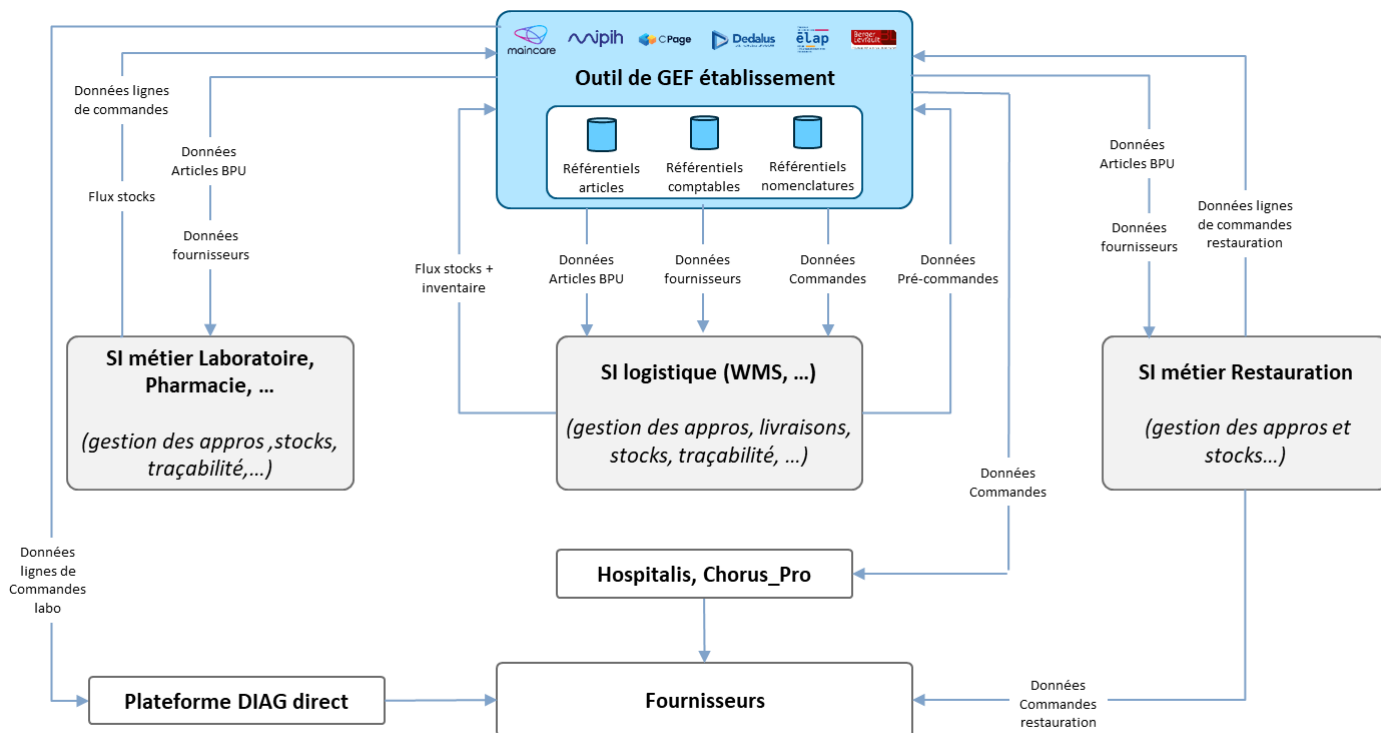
maincare
mipih
CPage
Dedalus
élap
Berger Levrault

Outil de GEF établissement

Référentiels articles
Référentiels comptables
Référentiels nomenclatures

Données lignes de commandes
Flux stocks
Données Articles BPU
Données fournisseurs

Flux stocks + inventaire
Données Articles BPU
Données fournisseurs
Données Commandes
Données Pré-commandes

Données Articles BPU
Données fournisseurs
Données lignes de commandes restauration

SI métier Laboratoire, Pharmacie, …

(gestion des appros ,stocks, traçabilité,…)

SI logistique (WMS, …)

(gestion des appros, livraisons, stocks, traçabilité, …)

SI métier Restauration

(gestion des appros et stocks…)

Données Commandes

Données lignes de Commandes labo

Hospitalis, Chorus_Pro

Plateforme DIAG direct

Fournisseurs

Données Commandes restauration